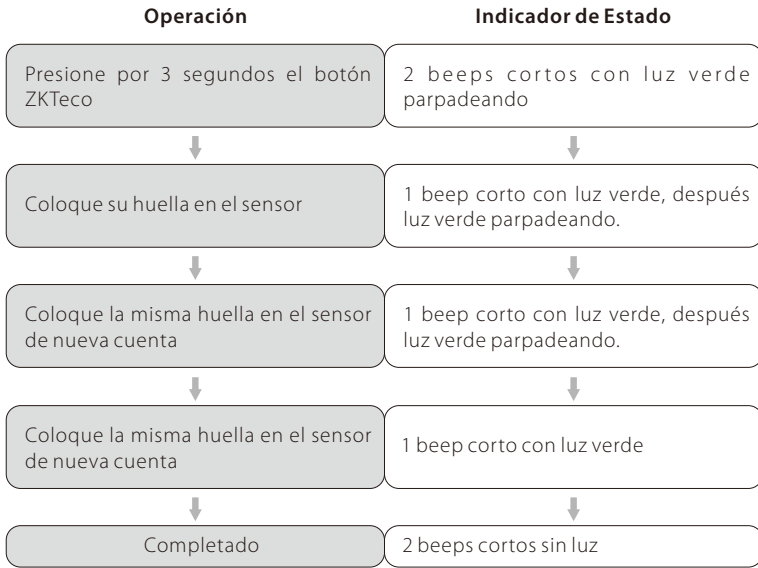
| Operación | Indicador de Estado |
|---|---|
| Presione por 3 segundos el botón ZKTeco | 2 beeps cortos con luz verde parpadeando |
| Coloque su huella en el sensor | 1 beep corto con luz verde, después luz verde parpadeando. |
| Coloque la misma huella en el sensor de nueva cuenta | 1 beep corto con luz verde, después luz verde parpadeando. |
| Coloque la misma huella en el sensor de nueva cuenta | 1 beep corto con luz verde |
| Completado | 2 beeps cortos sin luz |